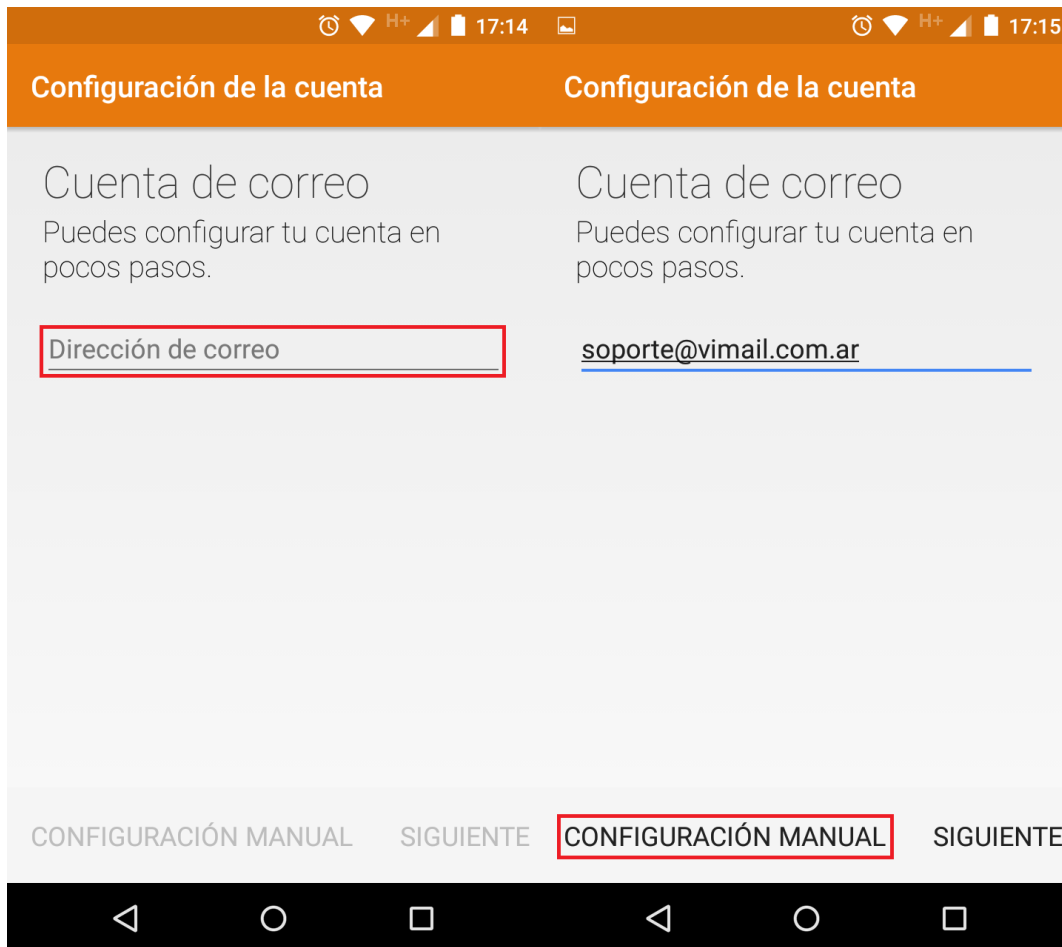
H+ 17:14

Configuración de la cuenta

Cuenta de correo

Puedes configurar tu cuenta en pocos pasos.

Dirección de correo

CONFIGURACIÓN MANUAL SIGUIENTE

H+ 17:15

Configuración de la cuenta

Cuenta de correo

Puedes configurar tu cuenta en pocos pasos.

soporte@vimail.com.ar

CONFIGURACIÓN MANUAL SIGUIENTE